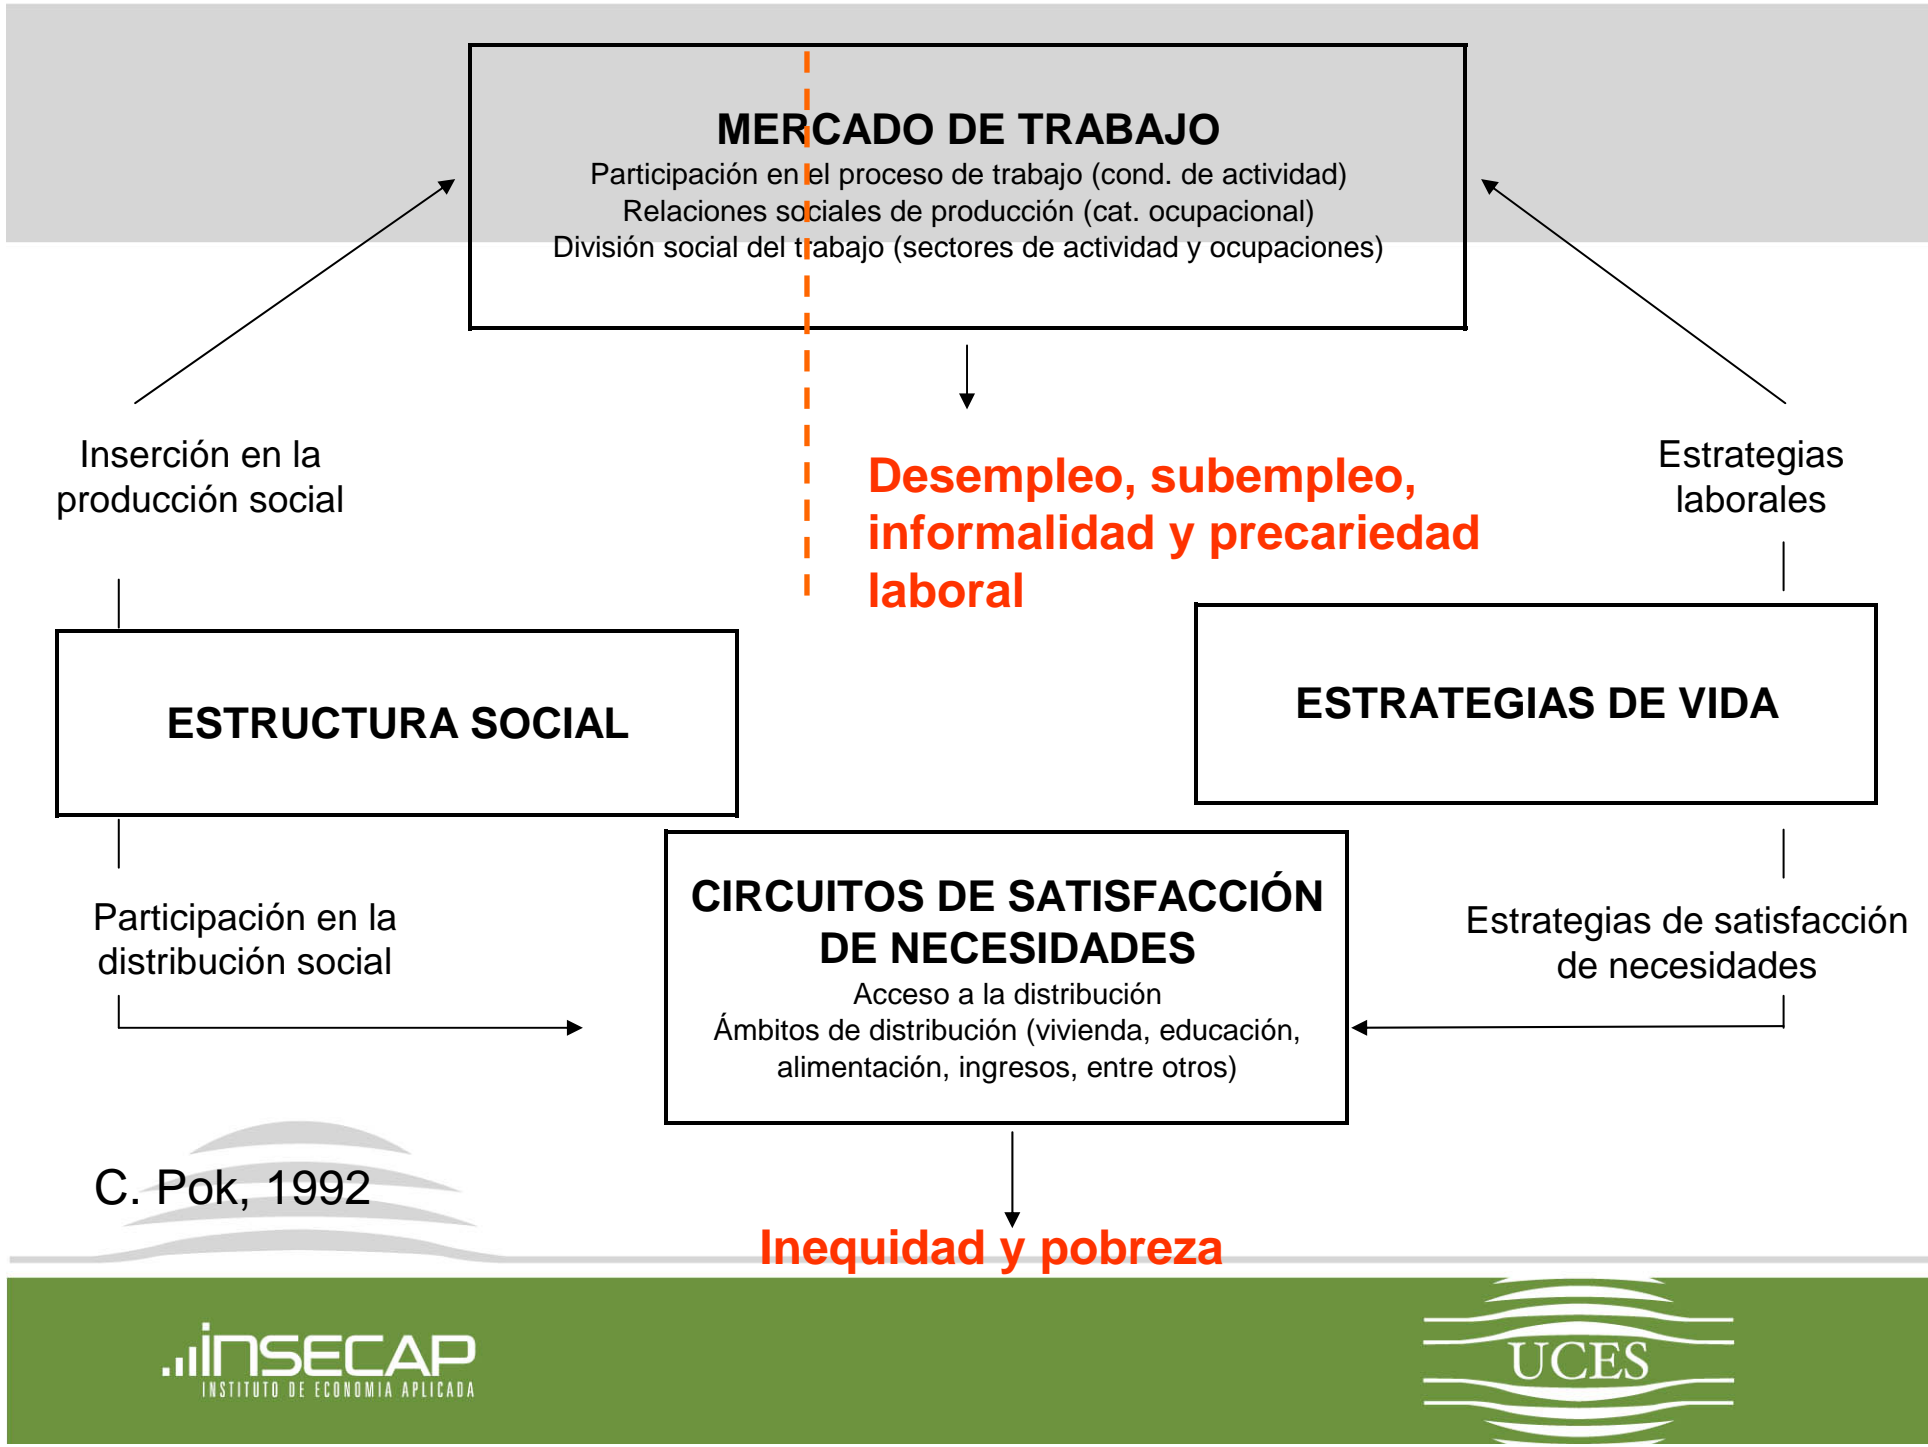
MERCADO DE TRABAJO
Participación en el proceso de trabajo (cond. de actividad)
Relaciones sociales de producción (cat. ocupacional)
División social del trabajo (sectores de actividad y ocupaciones)

Inserción en la producción social

Estrategias laborales

Desempleo, subempleo, informalidad y precariedad laboral

ESTRUCTURA SOCIAL

ESTRATEGIAS DE VIDA

Participación en la distribución social

CIRCUITOS DE SATISFACCIÓN DE NECESIDADES
Acceso a la distribución
Ámbitos de distribución (vivienda, educación, alimentación, ingresos, entre otros)

Estrategias de satisfacción de necesidades

C. Pok, 1992

Inequidad y pobreza

INSECAP
INSTITUTO DE ECONOMIA APLICADA

UCES